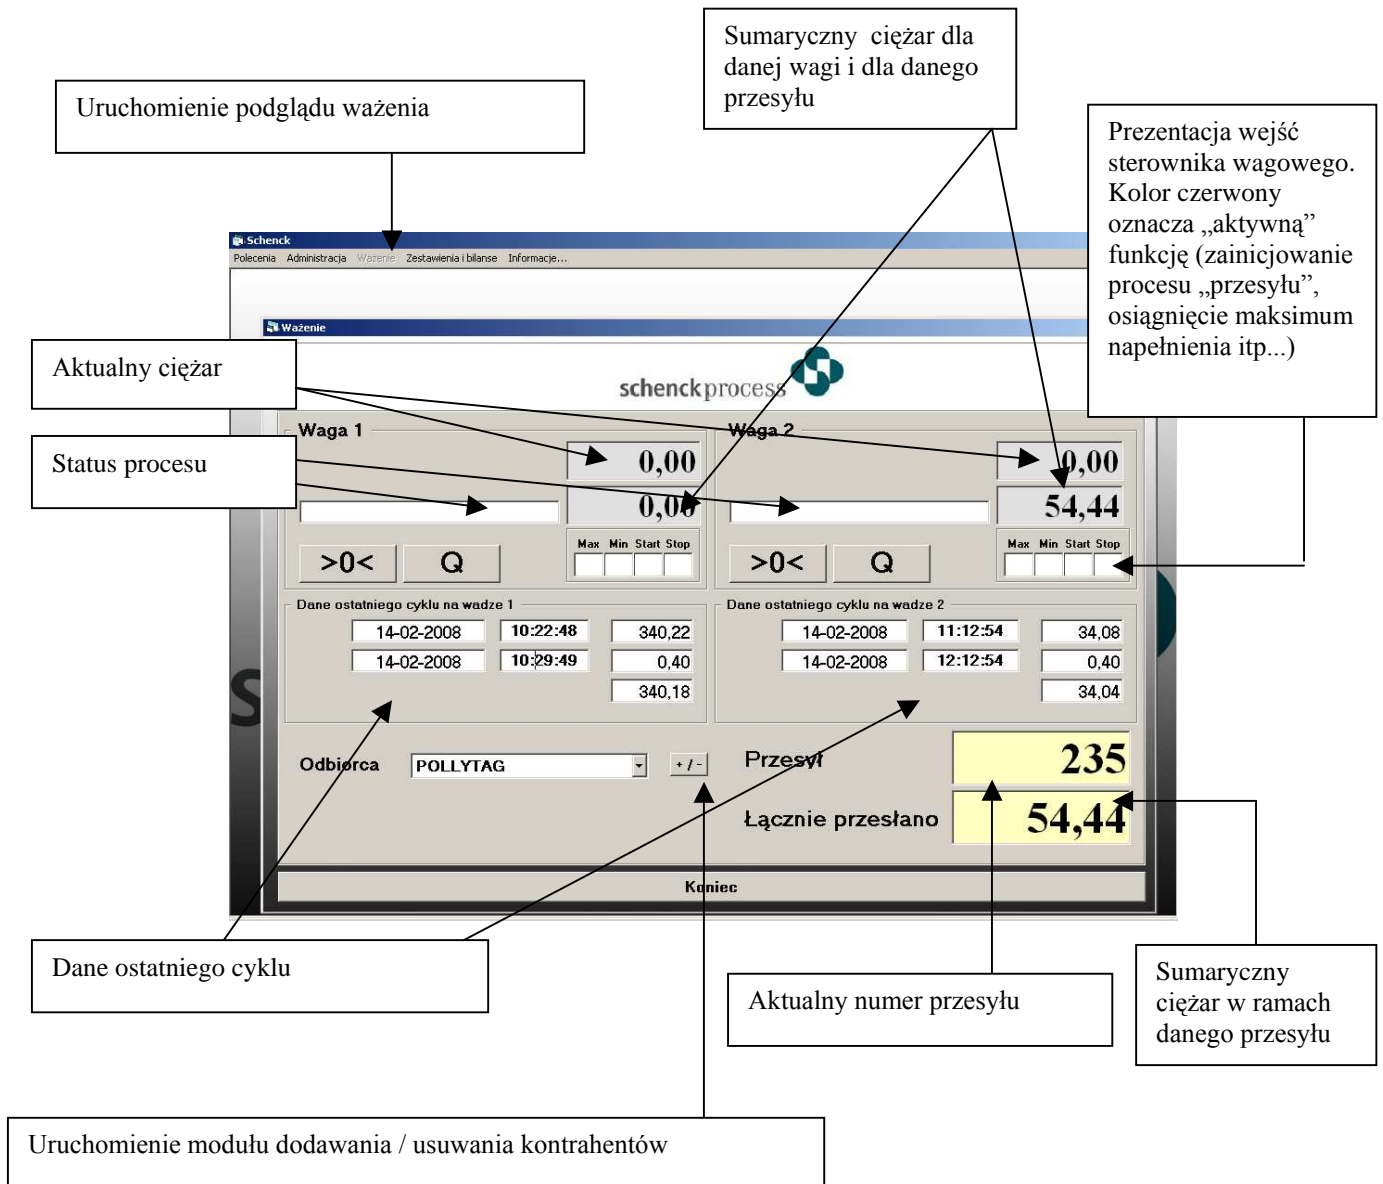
Sumaryczny ciężar dla danej wagi i dla danego przesyłu

Uruchomienie podglądu ważenia

Prezentacja wejść sterownika wagowego. Kolor czerwony oznacza „aktywną" funkcję (zainicjowanie procesu „przesyłu", osiągnięcie maksimum napełnienia itp...)

Schenck

Polecenia Administracja Ważenie Zestawienia i bilanse Informacje...

Ważenie

Aktualny ciężar

schenckprocess

Waga 1

Waga 2

Status procesu

0,00

0,00

0,00

54,44

>0<

Q

Max Min Start Stop

>0<

Q

Max Min Start Stop

Dane ostatniego cyklu na wadze 1

14-02-2008 10:22:48 340,22

14-02-2008 10:29:49 0,40

340,18

Dane ostatniego cyklu na wadze 2

14-02-2008 11:12:54 34,08

14-02-2008 12:12:54 0,40

34,04

Odbiorca POLLYTAG

+ / -

Przesył 235

Łącznie przesłano 54,44

Koniec

Dane ostatniego cyklu

Aktualny numer przesyłu

Sumaryczny ciężar w ramach danego przesyłu

Uruchomienie modułu dodawania / usuwania kontrahentów